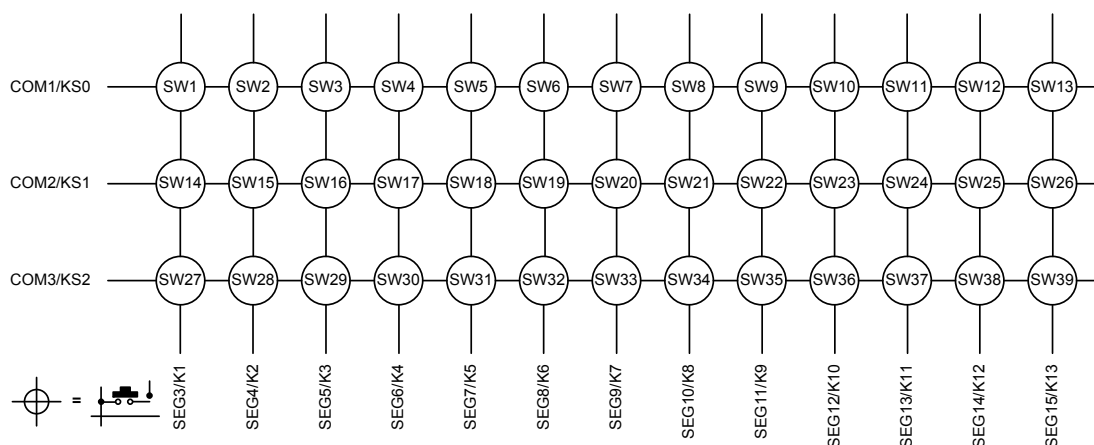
COM1/KS0 SW1 SW2 SW3 SW4 SW5 SW6 SW7 SW8 SW9 SW10 SW11 SW12 SW13

COM2/KS1 SW14 SW15 SW16 SW17 SW18 SW19 SW20 SW21 SW22 SW23 SW24 SW25 SW26

COM3/KS2 SW27 SW28 SW29 SW30 SW31 SW32 SW33 SW34 SW35 SW36 SW37 SW38 SW39

=

SEG3/K1 SEG4/K2 SEG5/K3 SEG6/K4 SEG7/K5 SEG8/K6 SEG9/K7 SEG10/K8 SEG11/K9 SEG12/K10 SEG13/K11 SEG14/K12 SEG15/K13